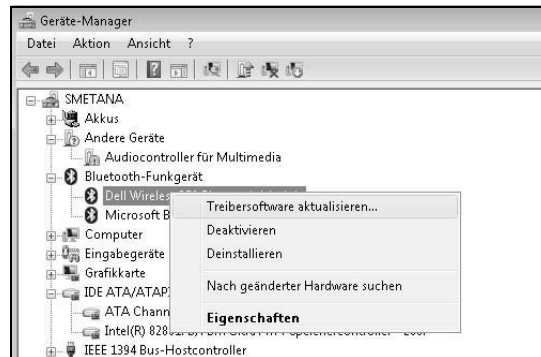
Geräte-Manager

Datei Aktion Ansicht ?

SMETANA
Akkus
Andere Geräte
Audiocontroller für Multimedia
Bluetooth-Funkgerät
Dell Wireles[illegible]
Microsoft B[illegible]
Computer
Eingabegeräte
Grafikkarte
IDE ATA/ATAP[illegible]
ATA Chann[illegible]
Intel(R) 828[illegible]
IEEE 1394 Bus-Hostcontroller

Treibersoftware aktualisieren...
Deaktivieren
Deinstallieren
Nach geänderter Hardware suchen
Eigenschaften